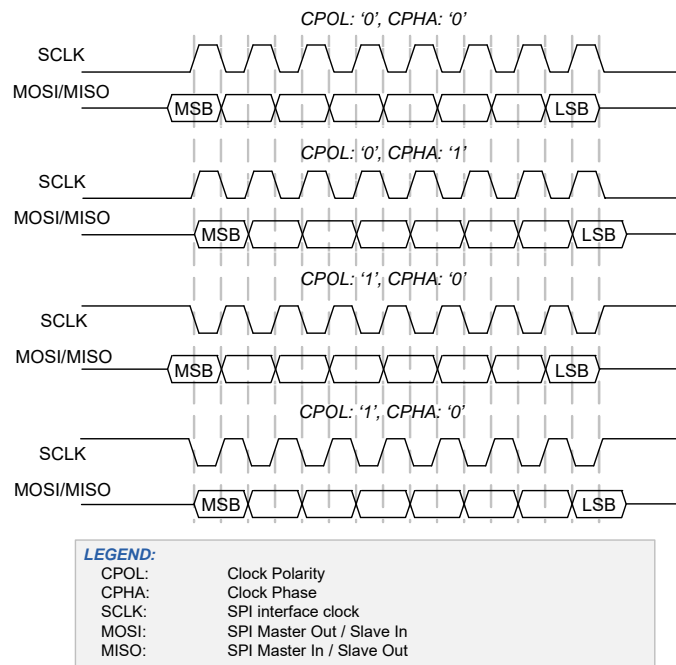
CPOL: '0', CPHA: '0'

SCLK

MOSI/MISO

MSB

LSB

CPOL: '0', CPHA: '1'

SCLK

MOSI/MISO

MSB

LSB

CPOL: '1', CPHA: '0'

SCLK

MOSI/MISO

MSB

LSB

CPOL: '1', CPHA: '0'

SCLK

MOSI/MISO

MSB

LSB

LEGEND:

| | |
|---|---|
| CPOL: | Clock Polarity |
| CPHA: | Clock Phase |
| SCLK: | SPI interface clock |
| MOSI: | SPI Master Out / Slave In |
| MISO: | SPI Master In / Slave Out |